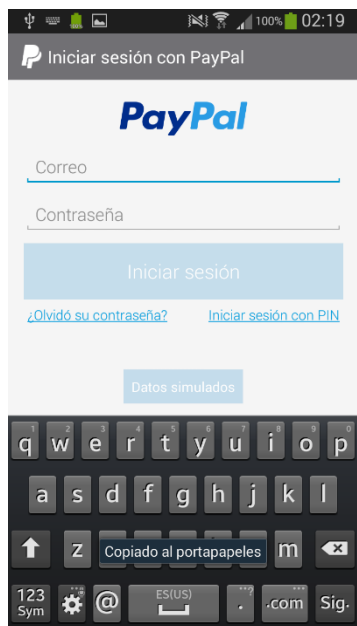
100% 02:19

Iniciar sesión con PayPal

PayPal

Correo

Contraseña

Iniciar sesión

¿Olvidó su contraseña?

Iniciar sesión con PIN

Datos simulados

1 q 2 w 3 e 4 r 5 t 6 y 7 u 8 i 9 o 0 p

a s d f g h j k l

z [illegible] m

Copiado al portapapeles

123 Sym @ ES(US) .com Sig.